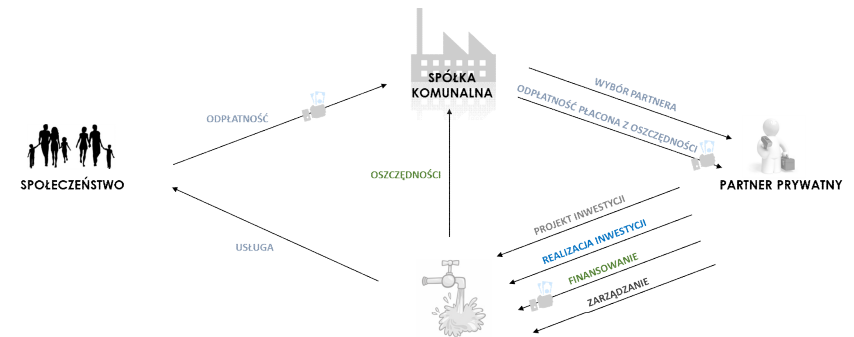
SPÓŁKA KOMUNALNA

ODPŁATNOŚĆ

SPOŁECZEŃSTWO

WYBÓR PARTNERA

ODPŁATNOŚĆ PŁACONA Z OSZCZĘDNOŚCI

PARTNER PRYWATNY

OSZCZĘDNOŚCI

USŁUGA

PROJEKT INWESTYCJI

REALIZACJA INWESTYCJI

FINANSOWANIE

ZARZĄDZANIE